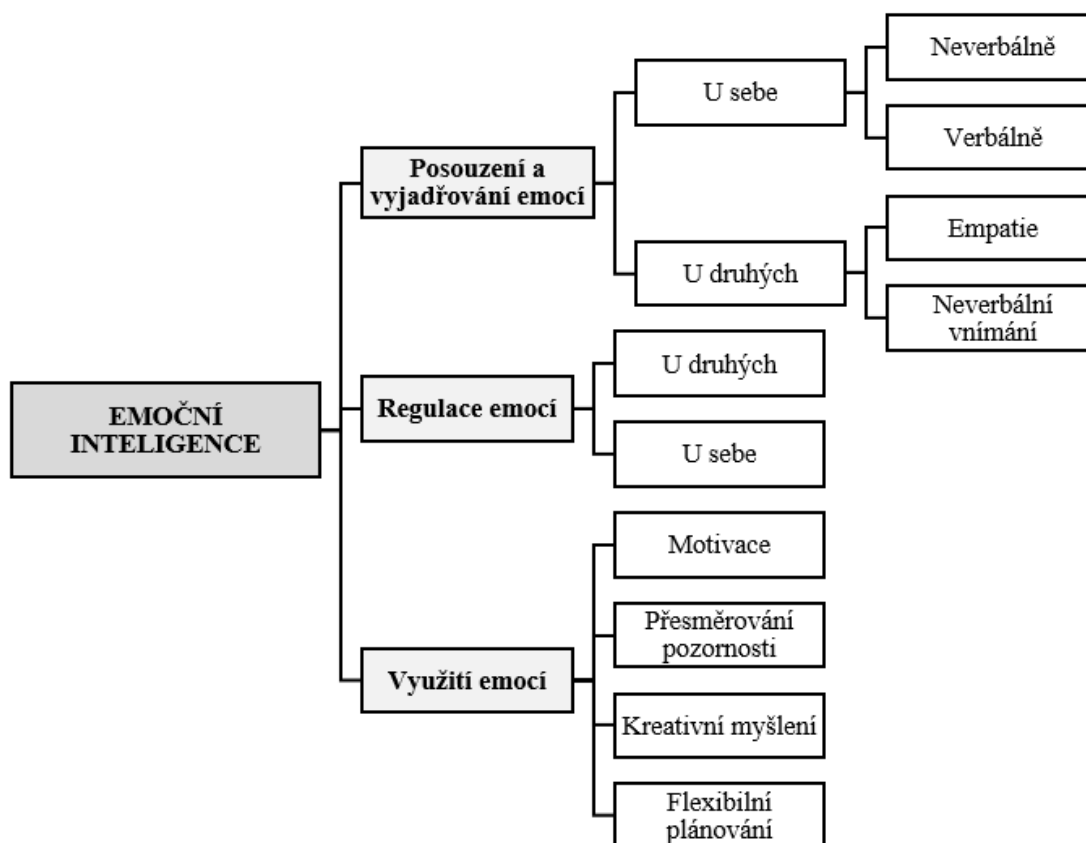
EMOČNÍ INTELIGENCE

Posouzení a vyjadřování emocí

U sebe

Neverbálně

Verbálně

U druhých

Empatie

Neverbální vnímání

Regulace emocí

U druhých

U sebe

Využití emocí

Motivace

Přesměrování pozornosti

Kreativní myšlení

Flexibilní plánování